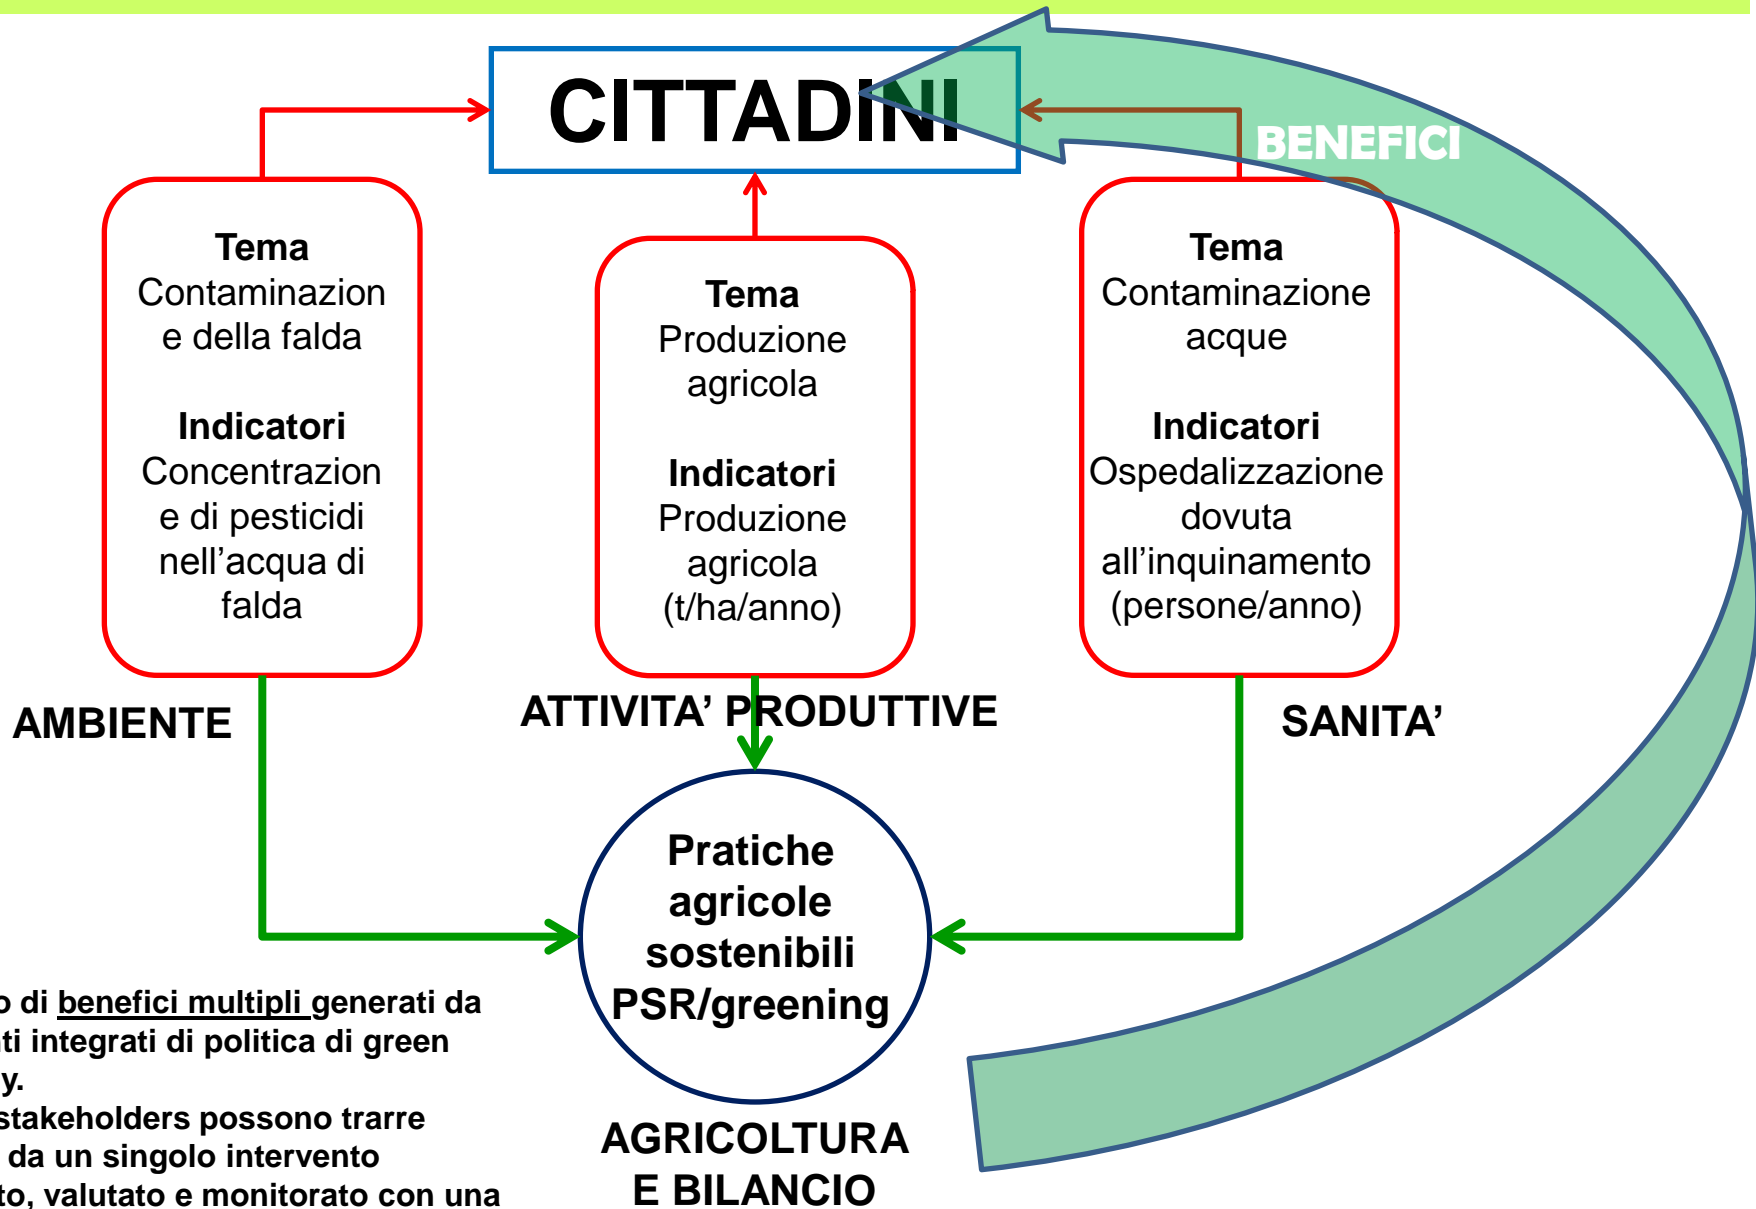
CITTADINI

BENEFICI

Tema
Contaminazione della falda

Indicatori
Concentrazione di pesticidi nell'acqua di falda

Tema
Produzione agricola

Indicatori
Produzione agricola (t/ha/anno)

Tema
Contaminazione acque

Indicatori
Ospedalizzazione dovuta all'inquinamento (persone/anno)

AMBIENTE

ATTIVITA' PRODUTTIVE

SANITA'

Pratiche agricole sostenibili PSR/greening

AGRICOLTURA E BILANCIO

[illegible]o di benefici multipli generati da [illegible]ti integrati di politica di green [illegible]y.
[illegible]stakeholders possono trarre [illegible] da un singolo intervento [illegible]to, valutato e monitorato con una